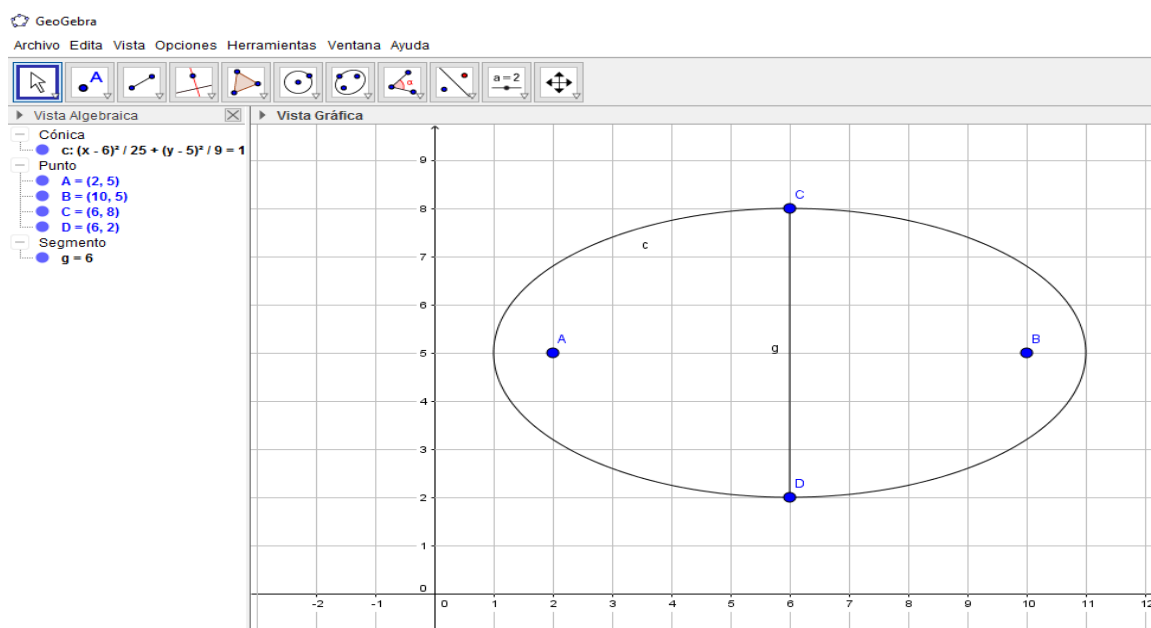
GeoGebra

Archivo Edita Vista Opciones Herramientas Ventana Ayuda

a = 2

Vista Algebraica

Vista Gráfica

Cónica
c: $(x - 6)^2 / 25 + (y - 5)^2 / 9 = 1$
Punto
A = (2, 5)
B = (10, 5)
C = (6, 8)
D = (6, 2)
Segmento
g = 6

C
c
A
g
B
D

9
8
7
6
5
4
3
2
1
0
-2 -1 0 1 2 3 4 5 6 7 8 9 10 11 12